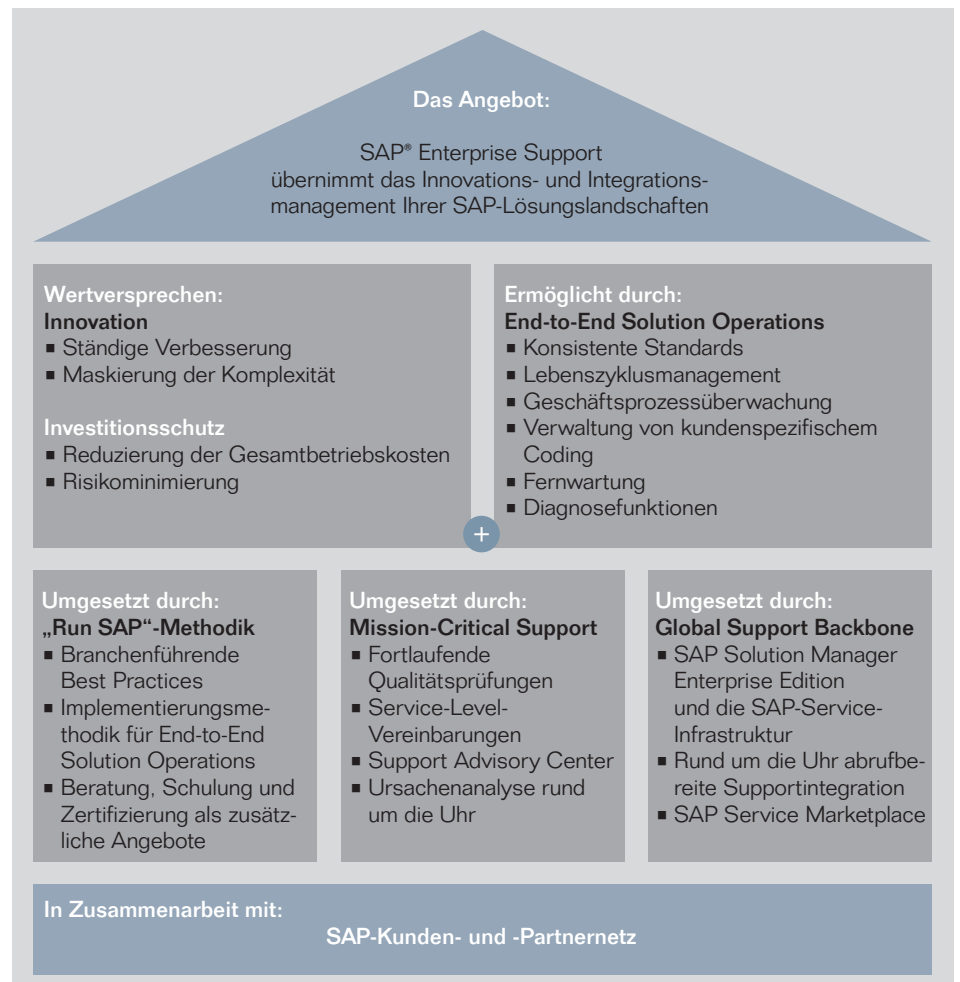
**Das Angebot:**

SAP® Enterprise Support übernimmt das Innovations- und Integrationsmanagement Ihrer SAP-Lösungslandschaften

**Wertversprechen:**
**Innovation**
▪ Ständige Verbesserung
▪ Maskierung der Komplexität

**Investitionsschutz**
▪ Reduzierung der Gesamtbetriebskosten
▪ Risikominimierung

**Ermöglicht durch:**
**End-to-End Solution Operations**
▪ Konsistente Standards
▪ Lebenszyklusmanagement
▪ Geschäftsprozessüberwachung
▪ Verwaltung von kundenspezifischem Coding
▪ Fernwartung
▪ Diagnosefunktionen

+

**Umgesetzt durch:**
**„Run SAP"-Methodik**
▪ Branchenführende Best Practices
▪ Implementierungsmethodik für End-to-End Solution Operations
▪ Beratung, Schulung und Zertifizierung als zusätzliche Angebote

**Umgesetzt durch:**
**Mission-Critical Support**
▪ Fortlaufende Qualitätsprüfungen
▪ Service-Level-Vereinbarungen
▪ Support Advisory Center
▪ Ursachenanalyse rund um die Uhr

**Umgesetzt durch:**
**Global Support Backbone**
▪ SAP Solution Manager Enterprise Edition und die SAP-Service-Infrastruktur
▪ Rund um die Uhr abrufbereite Supportintegration
▪ SAP Service Marketplace

**In Zusammenarbeit mit:**
**SAP-Kunden- und -Partnernetz**